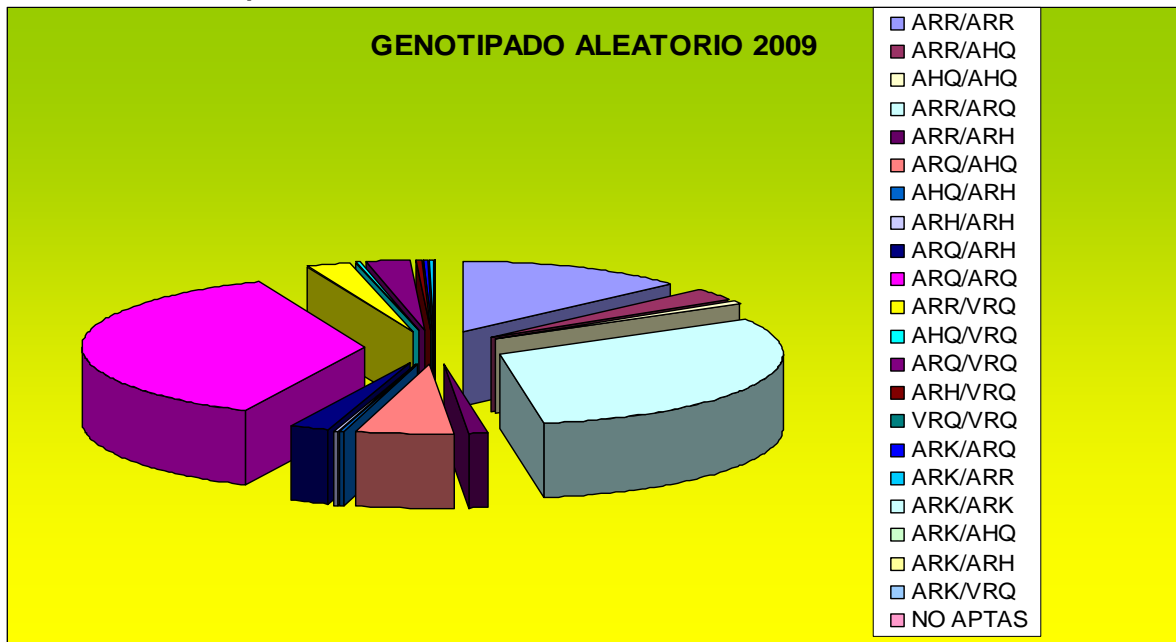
GENOTIPADO ALEATORIO 2009

ARR/ARR
ARR/AHQ
AHQ/AHQ
ARR/ARQ
ARR/ARH
ARQ/AHQ
AHQ/ARH
ARH/ARH
ARQ/ARH
ARQ/ARQ
ARR/VRQ
AHQ/VRQ
ARQ/VRQ
ARH/VRQ
VRQ/VRQ
ARK/ARQ
ARK/ARR
ARK/ARK
ARK/AHQ
ARK/ARH
ARK/VRQ
NO APTAS